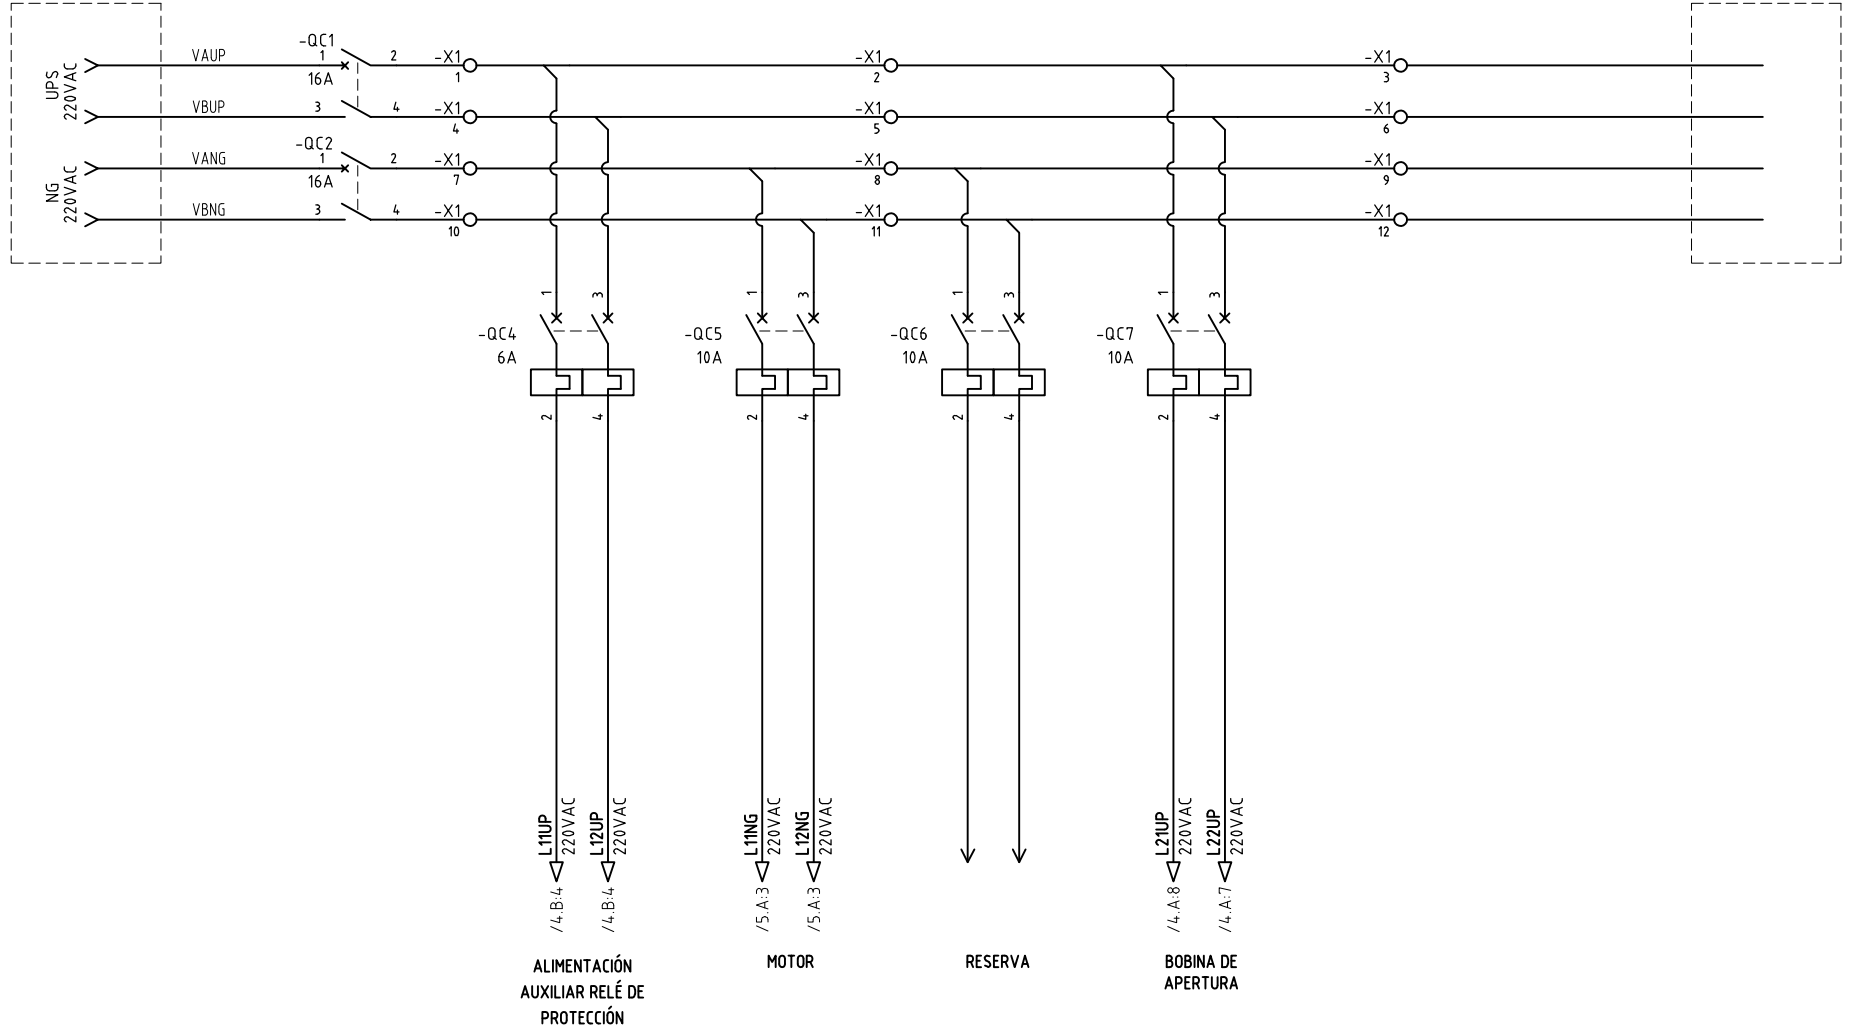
UPS
220VAC

NG
220VAC

VAUP
VBUP
VANG
VBNG

-QC1
1
16A
2
3
4

-QC2
1
16A
2
3
4

-X1
1
-X1
4
-X1
7
-X1
10

-X1
2
-X1
5
-X1
8
-X1
11

-X1
3
-X1
6
-X1
9
-X1
12

1
3
-QC4
6A
2
4

1
3
-QC5
10A
2
4

1
3
-QC6
10A
2
4

1
3
-QC7
10A
2
4

L11UP 220VAC
/4.B:4
L12UP 220VAC
/4.B:4

L11NG 220VAC
/5.A:3
L12NG 220VAC
/5.A:3

L21UP 220VAC
/4.A:8
L22UP 220VAC
/4.A:7

ALIMENTACIÓN AUXILIAR RELÉ DE PROTECCIÓN

MOTOR

RESERVA

BOBINA DE APERTURA